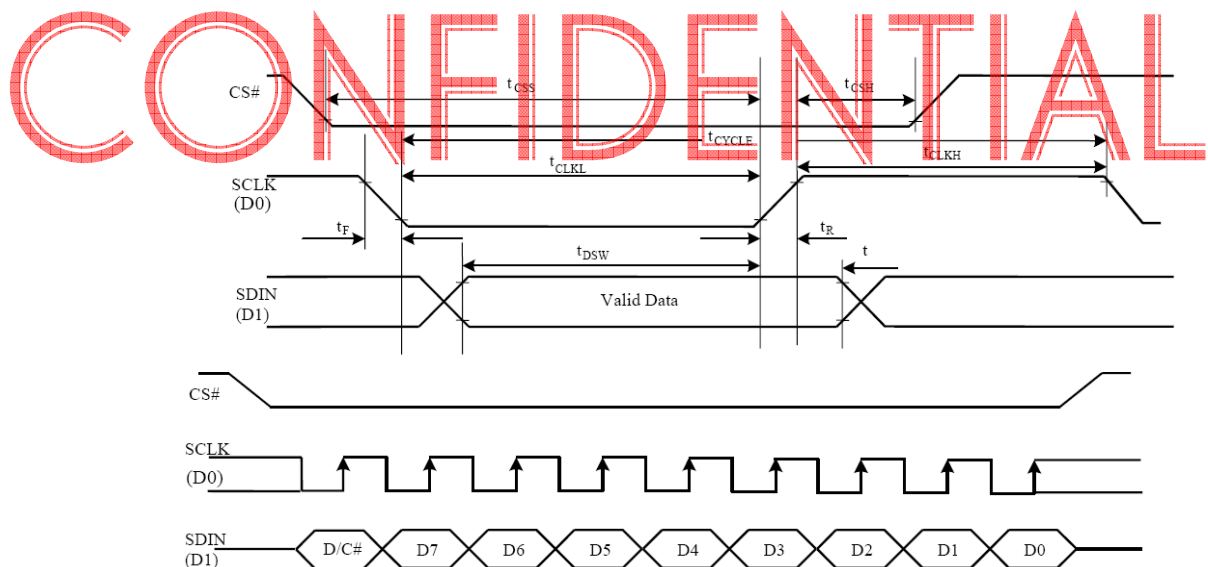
CONFIDENTIAL

CS#

$t_{CSS}$

$t_{CSH}$

$t_{CYCLE}$

$t_{CLKH}$

$t_{CLKL}$

SCLK (D0)

$t_F$

$t_R$

$t_{DSW}$

t

SDIN (D1)

Valid Data

CS#

SCLK (D0)

SDIN (D1)

D/C#

D7

D6

D5

D4

D3

D2

D1

D0